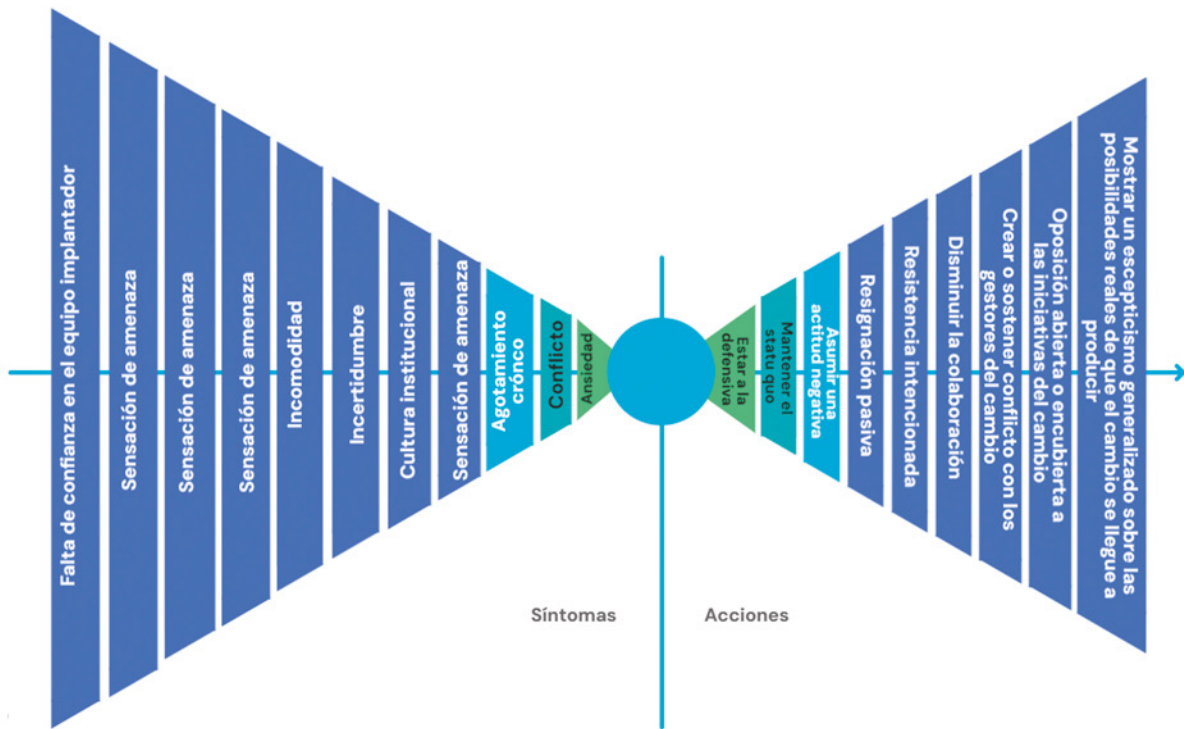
Falta de confianza en el equipo implantador

Sensación de amenaza

Sensación de amenaza

Sensación de amenaza

Incomodidad

Incertidumbre

Cultura institucional

Sensación de amenaza

Agotamiento crónco

Conflicto

Ansiedad

Estar a la defensiva

Mantener el statu quo

Asumir una actitud negativa

Resignación pasiva

Resistencia intencionada

Disminuir la colaboración

Crear o sostener conflicto con los gestores del cambio

Oposición abierta o encubierta a las iniciativas del cambio

Mostrar un escepticismo generalizado sobre las posibilidades reales de que el cambio se llegue a producir

Síntomas

Acciones